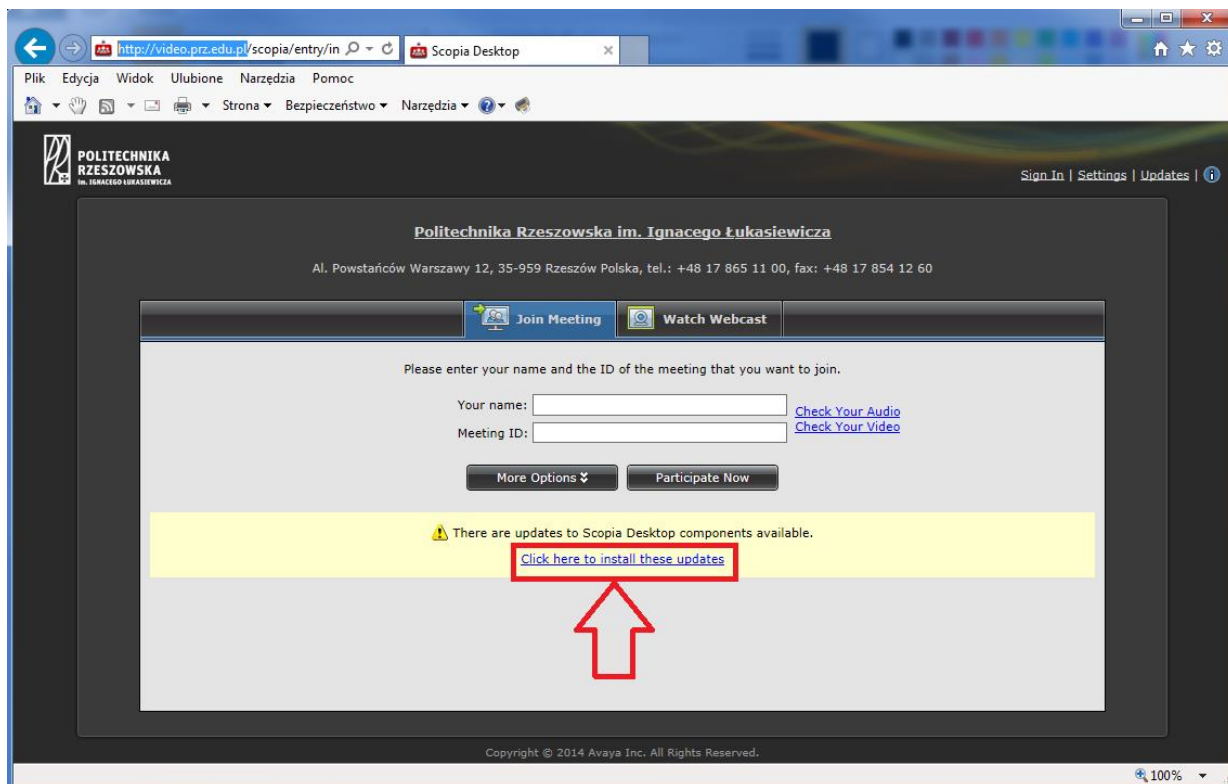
http://video.prz.edu.pl/scopia/entry/in
Scopia Desktop

Plik Edycja Widok Ulubione Narzędzia Pomoc

Strona ▾ Bezpieczeństwo ▾ Narzędzia ▾

POLITECHNIKA RZESZOWSKA im. IGNACEGO ŁUKASIEWICZA

Sign In | Settings | Updates |

Politechnika Rzeszowska im. Ignacego Łukasiewicza

Al. Powstańców Warszawy 12, 35-959 Rzeszów Polska, tel.: +48 17 865 11 00, fax: +48 17 854 12 60

Join Meeting
Watch Webcast

Please enter your name and the ID of the meeting that you want to join.

Your name:
Meeting ID:
Check Your Audio
Check Your Video

More Options
Participate Now

There are updates to Scopia Desktop components available.
Click here to install these updates

Copyright © 2014 Avaya Inc. All Rights Reserved.

100%